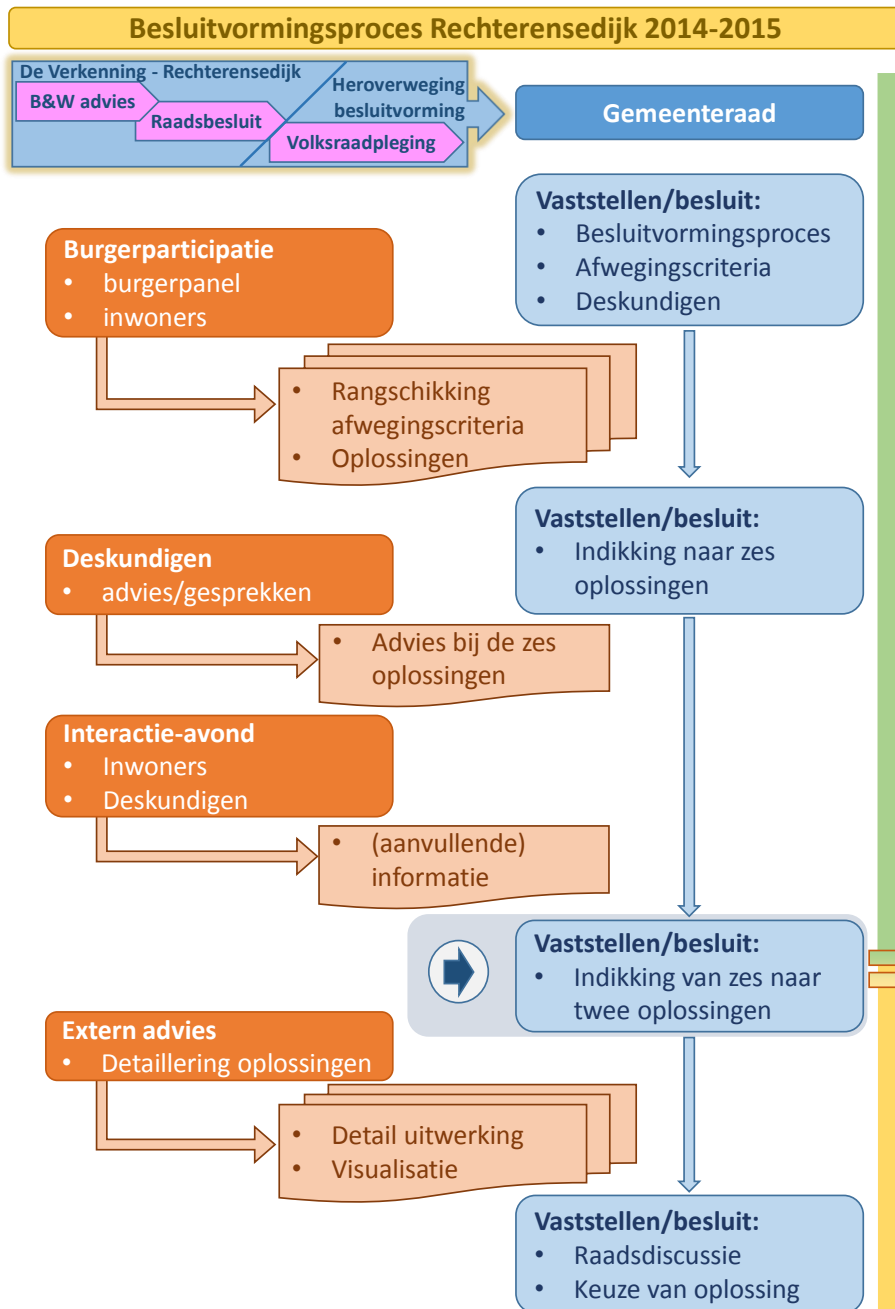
Besluitvormingsproces Rechterensedijk 2014-2015

De Verkenning - Rechterensedijk

B&W advies

Raadsbesluit

Heroverweging besluitvorming

Volksraadpleging

Gemeenteraad

Vaststellen/besluit:
• Besluitvormingsproces
• Afwegingscriteria
• Deskundigen

Burgerparticipatie
• burgerpanel
• inwoners

• Rangschikking afwegingscriteria
• Oplossingen

Vaststellen/besluit:
• Indikking naar zes oplossingen

Deskundigen
• advies/gesprekken

• Advies bij de zes oplossingen

Interactie-avond
• Inwoners
• Deskundigen

• (aanvullende) informatie

Vaststellen/besluit:
• Indikking van zes naar twee oplossingen

Extern advies
• Detaillering oplossingen

• Detail uitwerking
• Visualisatie

Vaststellen/besluit:
• Raadsdiscussie
• Keuze van oplossing